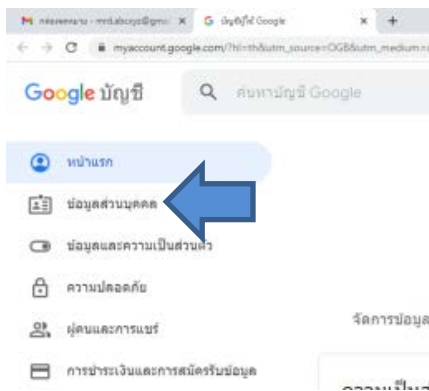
M กล่องจดหมาย - mrd.abcxyz@gma ×  G บัญชีผู้ใช้ Google  ×  +
myaccount.google.com/?hl=th&utm_source=OGB&utm_medium=

Google บัญชี
ค้นหาบัญชี Google

หน้าแรก
ข้อมูลส่วนบุคคล
ข้อมูลและความเป็นส่วนตัว
ความปลอดภัย
ผู้คนและการแชร์
การชำระเงินและการสมัครรับข้อมูล

จัดการข้อมูล
ความเป็นส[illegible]